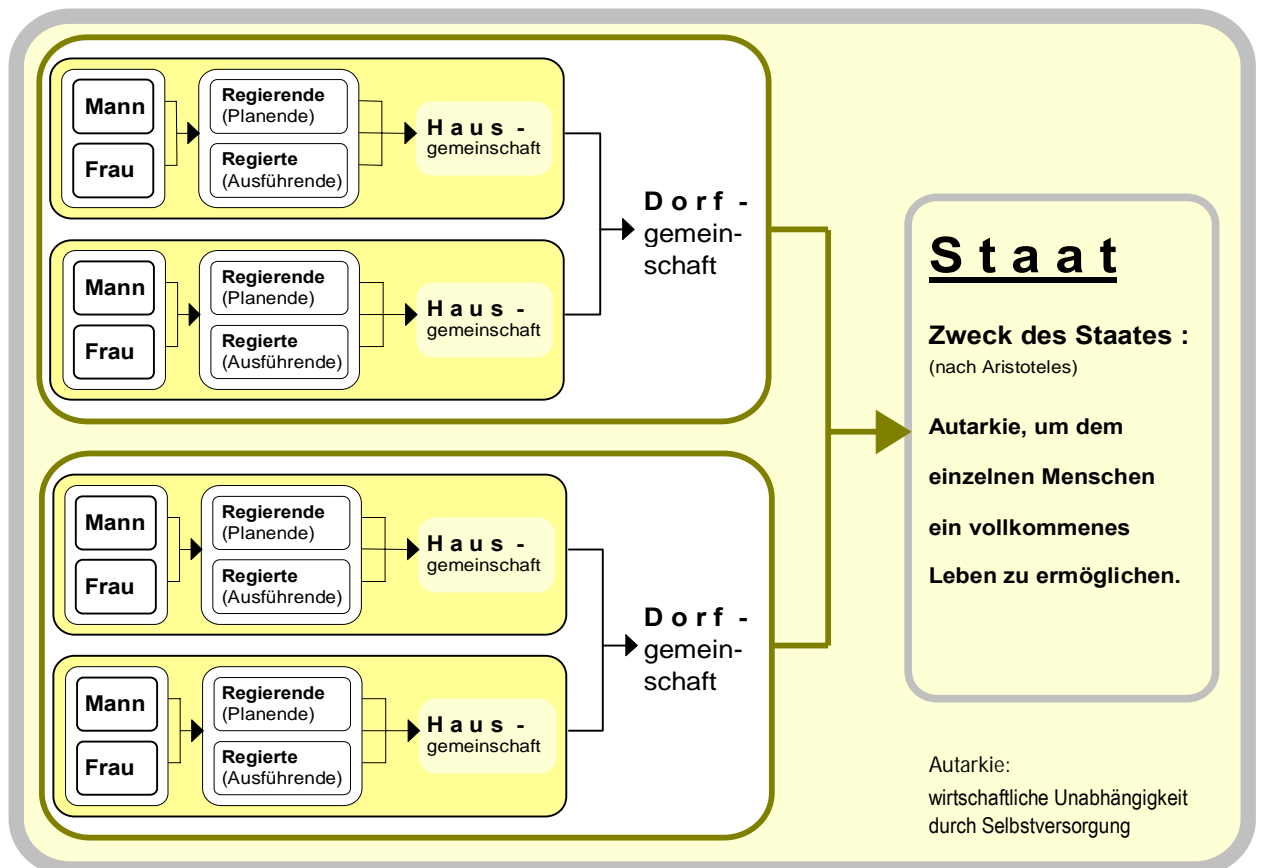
Mann

Frau

Regierende
(Planende)

Regierte
(Ausführende)

Haus-
gemeinschaft

Mann

Frau

Regierende
(Planende)

Regierte
(Ausführende)

Haus-
gemeinschaft

Dorf-
gemeinschaft

Mann

Frau

Regierende
(Planende)

Regierte
(Ausführende)

Haus-
gemeinschaft

Mann

Frau

Regierende
(Planende)

Regierte
(Ausführende)

Haus-
gemeinschaft

Dorf-
gemeinschaft

Staat

Zweck des Staates :
(nach Aristoteles)

Autarkie, um dem einzelnen Menschen ein vollkommenes Leben zu ermöglichen.

Autarkie:
wirtschaftliche Unabhängigkeit durch Selbstversorgung